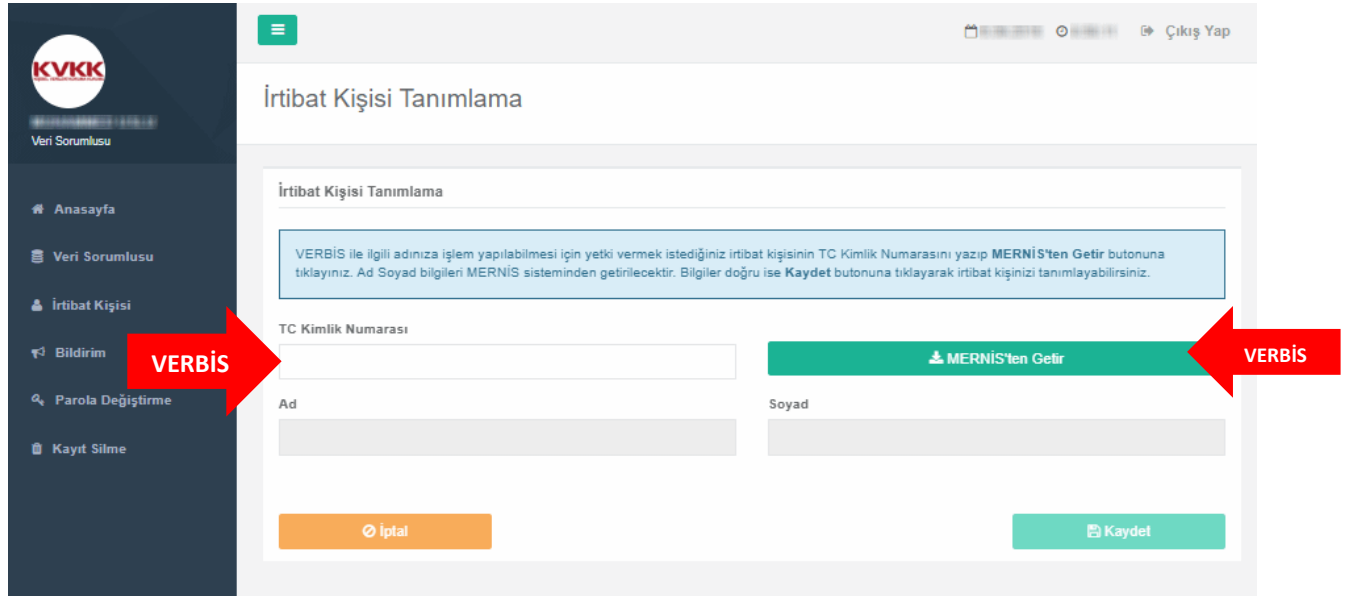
KVKK

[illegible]
Veri Sorumlusu

Anasayfa
Veri Sorumlusu
İrtibat Kişisi
Bildirim
Parola Değiştirme
Kayıt Silme

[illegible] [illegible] Çıkış Yap

İrtibat Kişisi Tanımlama

İrtibat Kişisi Tanımlama

VERBİS ile ilgili adınıza işlem yapılabilmesi için yetki vermek istediğiniz irtibat kişisinin TC Kimlik Numarasını yazıp **MERNİS'ten Getir** butonuna tıklayınız. Ad Soyad bilgileri MERNİS sisteminden getirilecektir. Bilgiler doğru ise **Kaydet** butonuna tıklayarak irtibat kişinizi tanımlayabilirsiniz.

TC Kimlik Numarası

VERBİS

MERNİS'ten Getir

VERBİS

Ad

Soyad

İptal

Kaydet